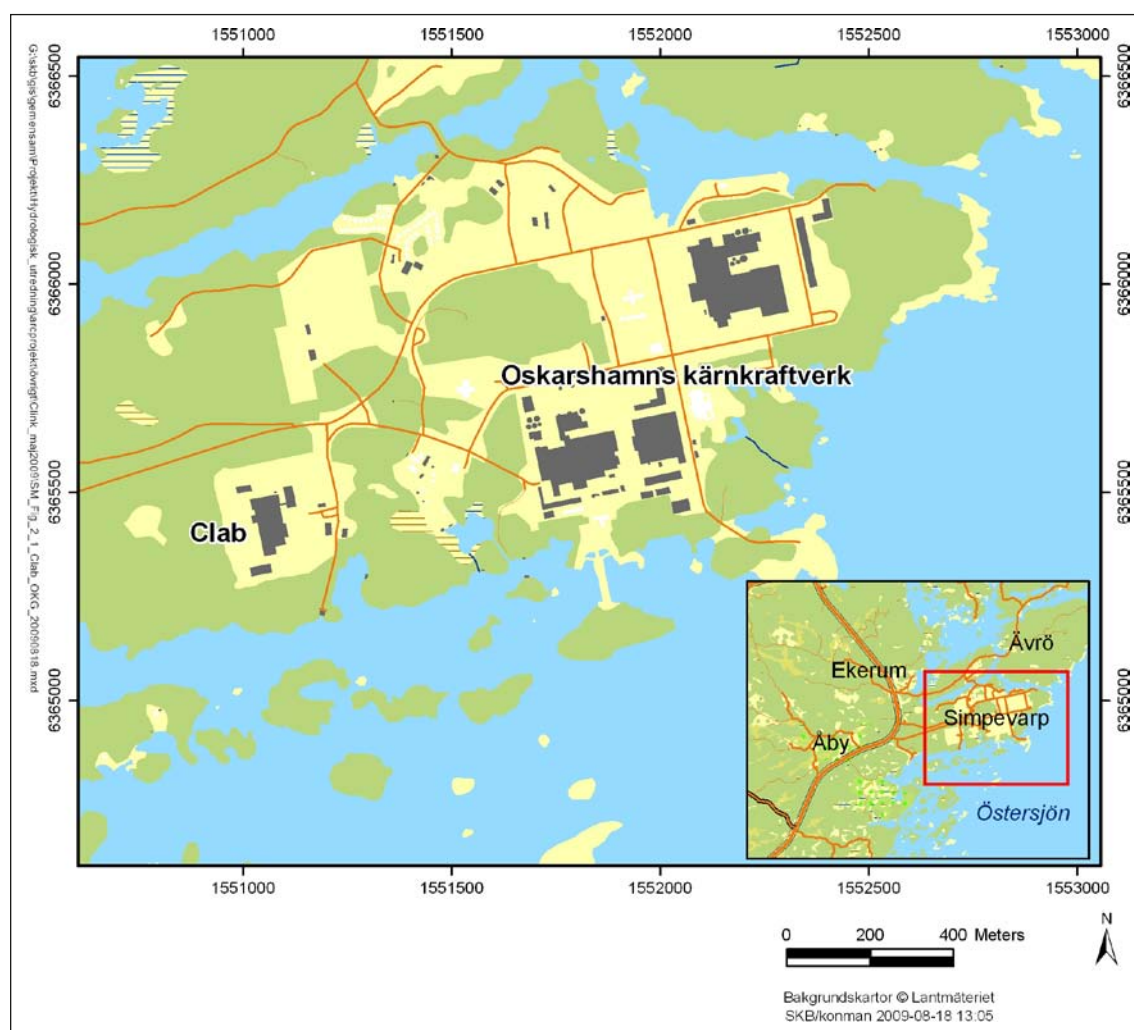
1551000 1551500 1552000 1552500 1553000

G:\skb\gis\gemensam\Projekt\Hydrologisk_utredning\arcprojekt\övrigt\Clink_maj2009\SM_Fig_2_1_Clab_OKG_20090818.mxd

6366500 6366000 6365500 6365000

6366500 6366000 6365500 6365000

Oskarshamns kärnkraftverk

Clab

Ävrö

Ekerum

Simpevarp

Åby

Östersjön

1551000 1551500 1552000 1552500 1553000

0 200 400 Meters

N

Bakgrundskartor © Lantmäteriet
SKB/konman 2009-08-18 13:05